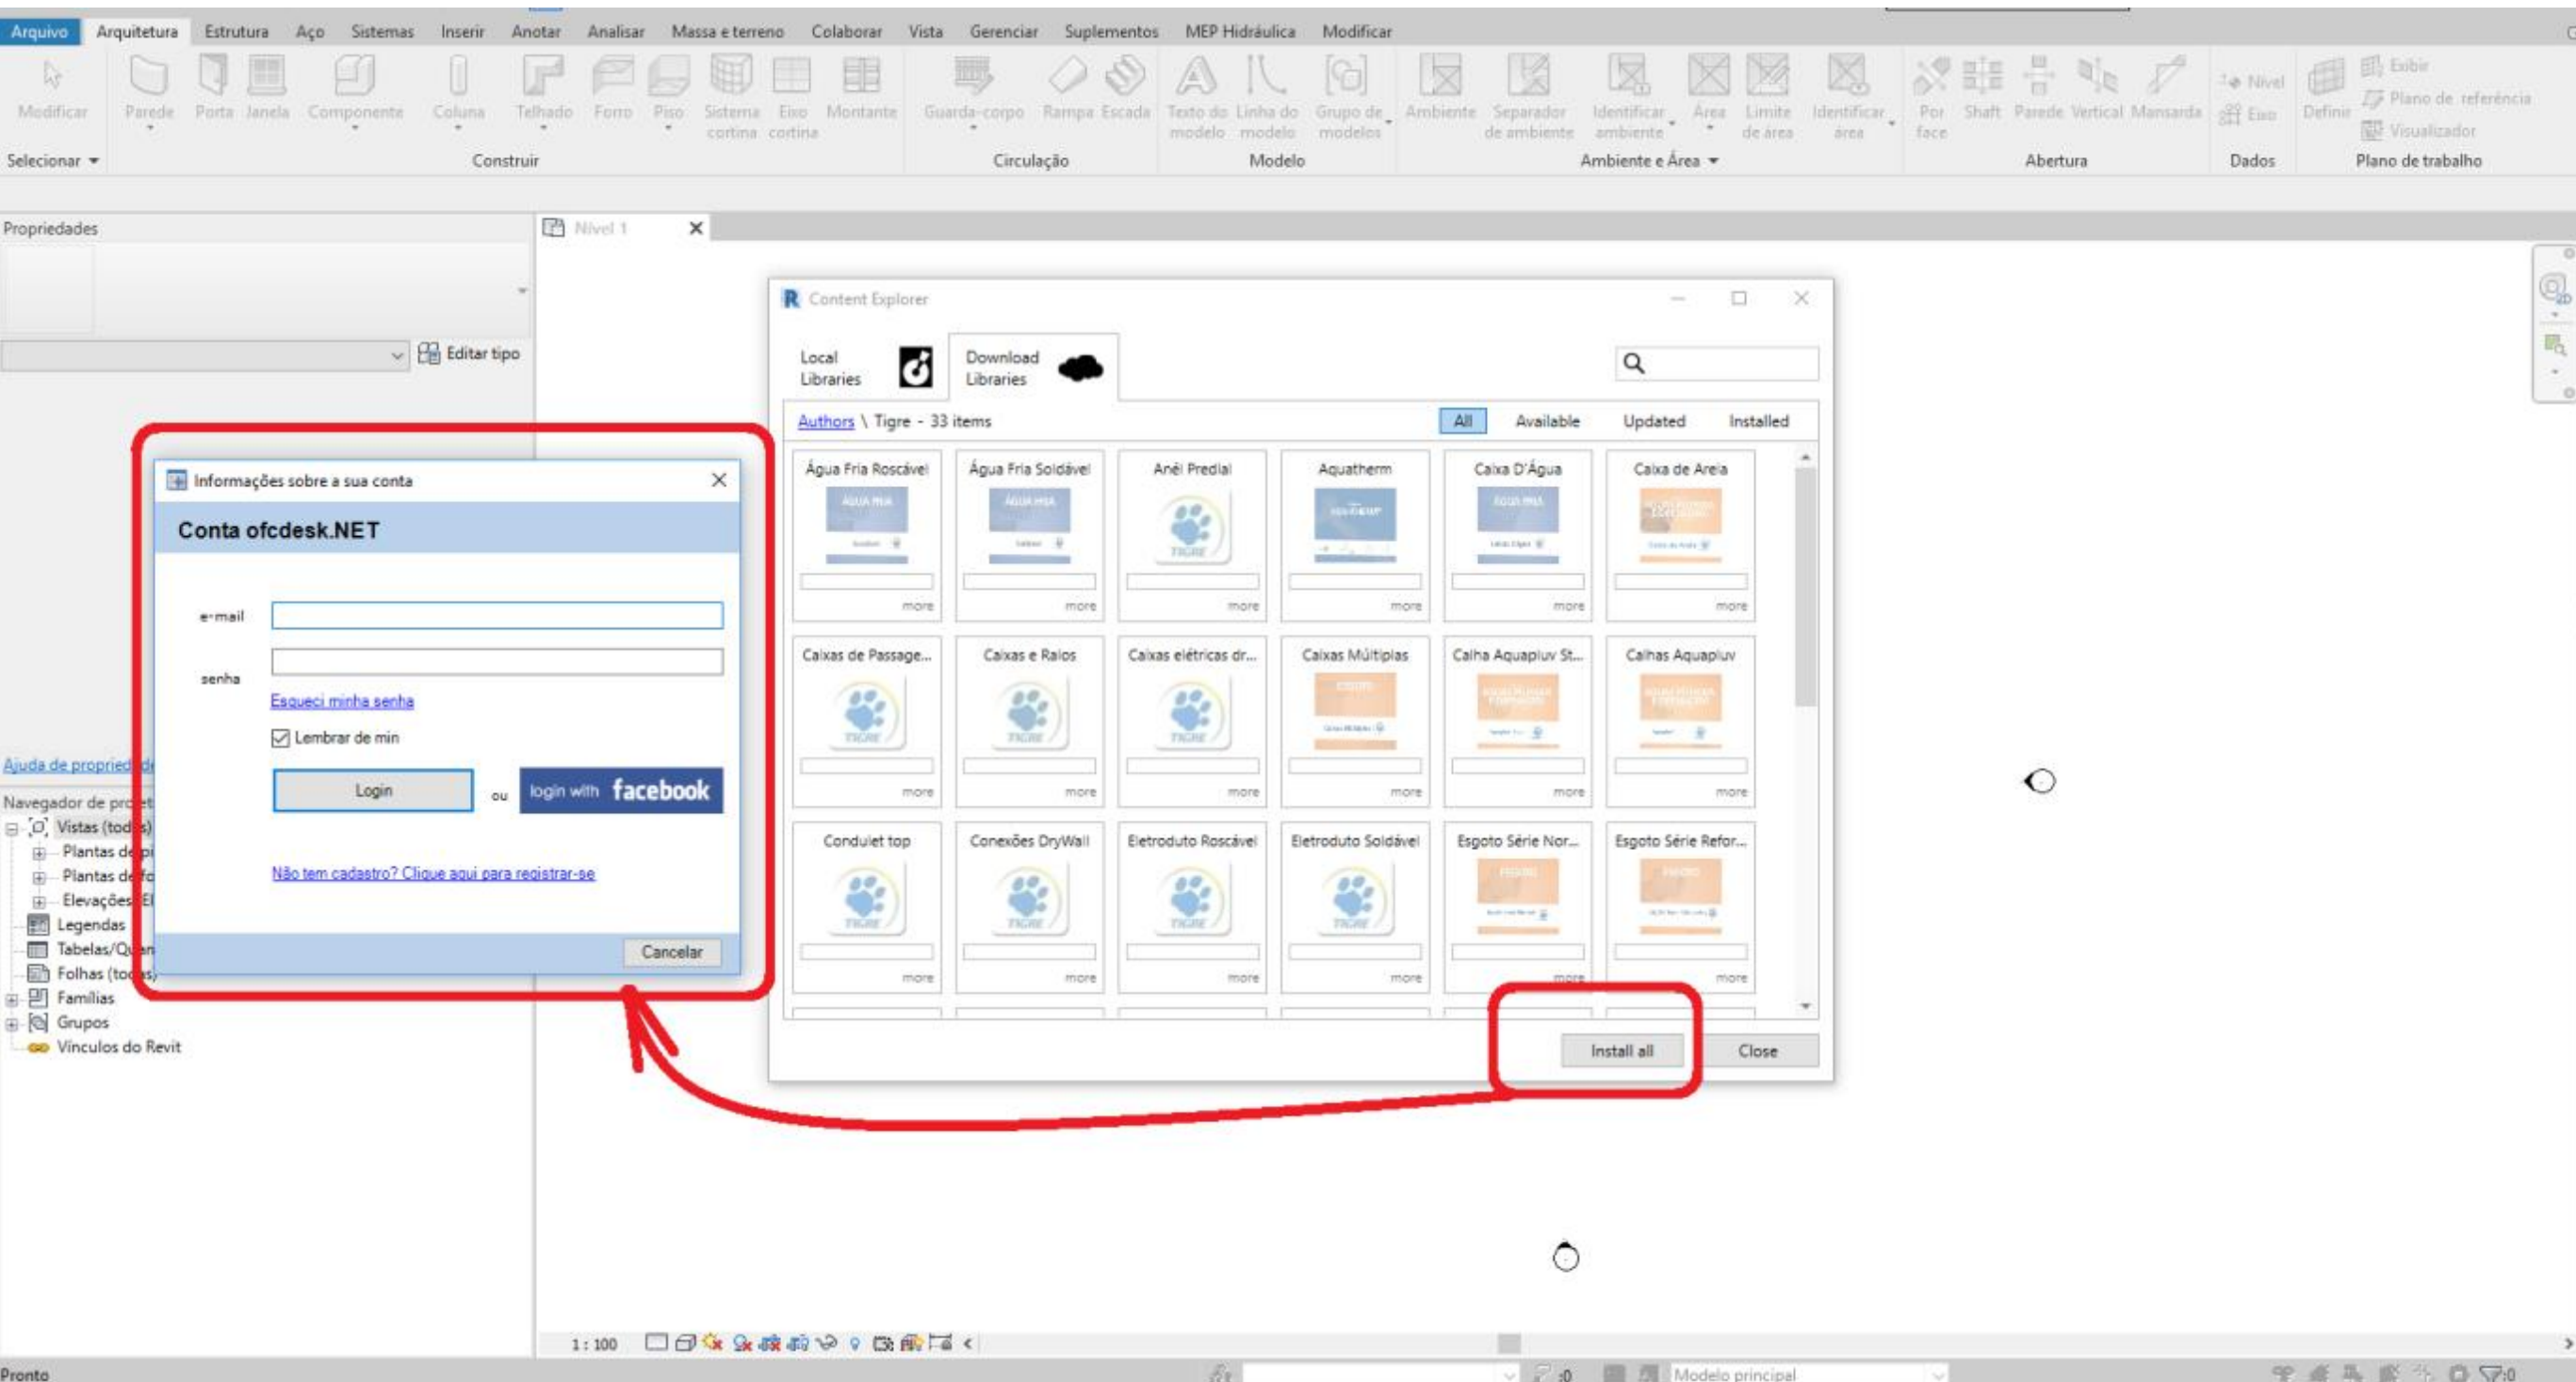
Arquivo Arquitetura Estrutura Aço Sistemas Inserir Anotar Analisar Massa e terreno Colaborar Vista Gerenciar Suplementos MEP Hidráulica Modificar

Modificar Parede Porta Janela Componente Coluna Telhado Forro Piso Sistema cortina Eixo cortina Montante Guarda-corpo Rampa Escada Texto do modelo Linha do modelo Grupo de modelos Ambiente Separador de ambiente Identificar ambiente Área Limite de área Identificar área Por face Shaft Parede Vertical Mansarda Nível Eixo Definir Exibir Plano de referência Visualizador

Selecionar Construir Circulação Modelo Ambiente e Área Abertura Dados Plano de trabalho

Propriedades

Editar tipo

Nível 1

Content Explorer

Local Libraries

Download Libraries

Authors \ Tigre - 33 items

All Available Updated Installed

| Água Fria Roscável | Água Fria Soldável | Anel Predial | Aquatherm | Caixa D'Água | Caixa de Areia |
|---|---|---|---|---|---|
| more | more | more | more | more | more |
| Caixas de Passage... | Caixas e Ralos | Caixas elétricas dr... | Caixas Múltiplas | Calha Aquapluv St... | Calhas Aquapluv |
| more | more | more | more | more | more |
| Condulet top | Conexões DryWall | Eletroduto Roscável | Eletroduto Soldável | Esgoto Série Nor... | Esgoto Série Refor... |
| more | more | more | more | more | more |

Install all

Close

Informações sobre a sua conta

Conta ofcdesk.NET

e-mail

senha

Esqueci minha senha

Lembrar de min

Login

ou

login with facebook

Não tem cadastro? Clique aqui para registrar-se

Cancelar

Ajuda de propried

Navegador de pr

Vistas (tod

Plantas de

Plantas de

Elevações

Legendas

Tabelas/Q

Folhas (to

Famílias

Grupos

Vínculos do Revit

1 : 100

Pronto

Modelo principal